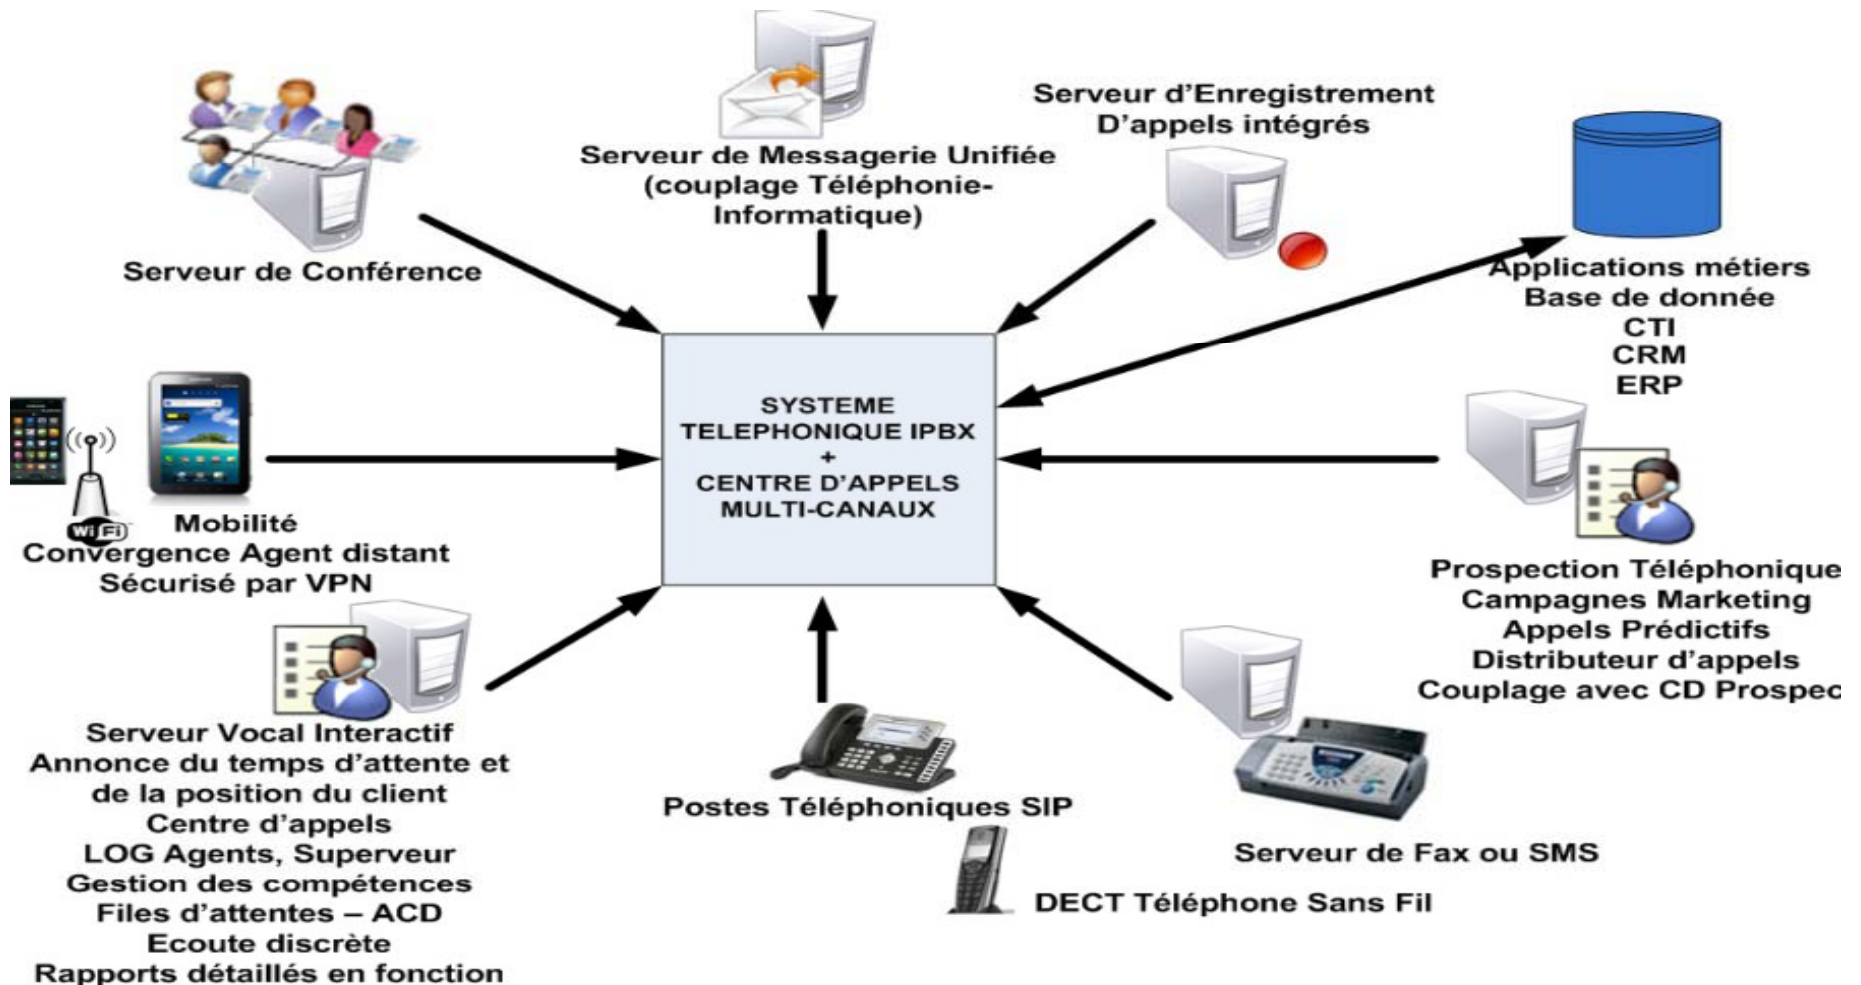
Serveur de Messagerie Unifiée (couplage Téléphonie-Informatique)

Serveur d'Enregistrement D'appels intégrés

Serveur de Conférence

Applications métiers
Base de donnée
CTI
CRM
ERP

SYSTEME TELEPHONIQUE IPBX
+
CENTRE D'APPELS MULTI-CANAUX

WiFi

Mobilité
Convergence Agent distant
Sécurisé par VPN

Prospection Téléphonique
Campagnes Marketing
Appels Prédictifs
Distributeur d'appels
Couplage avec CD Prospec

Serveur Vocal Interactif
Annonce du temps d'attente et de la position du client
Centre d'appels
LOG Agents, Superveur
Gestion des compétences
Files d'attentes – ACD
Ecoute discrète
Rapports détaillés en fonction

Postes Téléphoniques SIP

Serveur de Fax ou SMS

DECT Téléphone Sans Fil